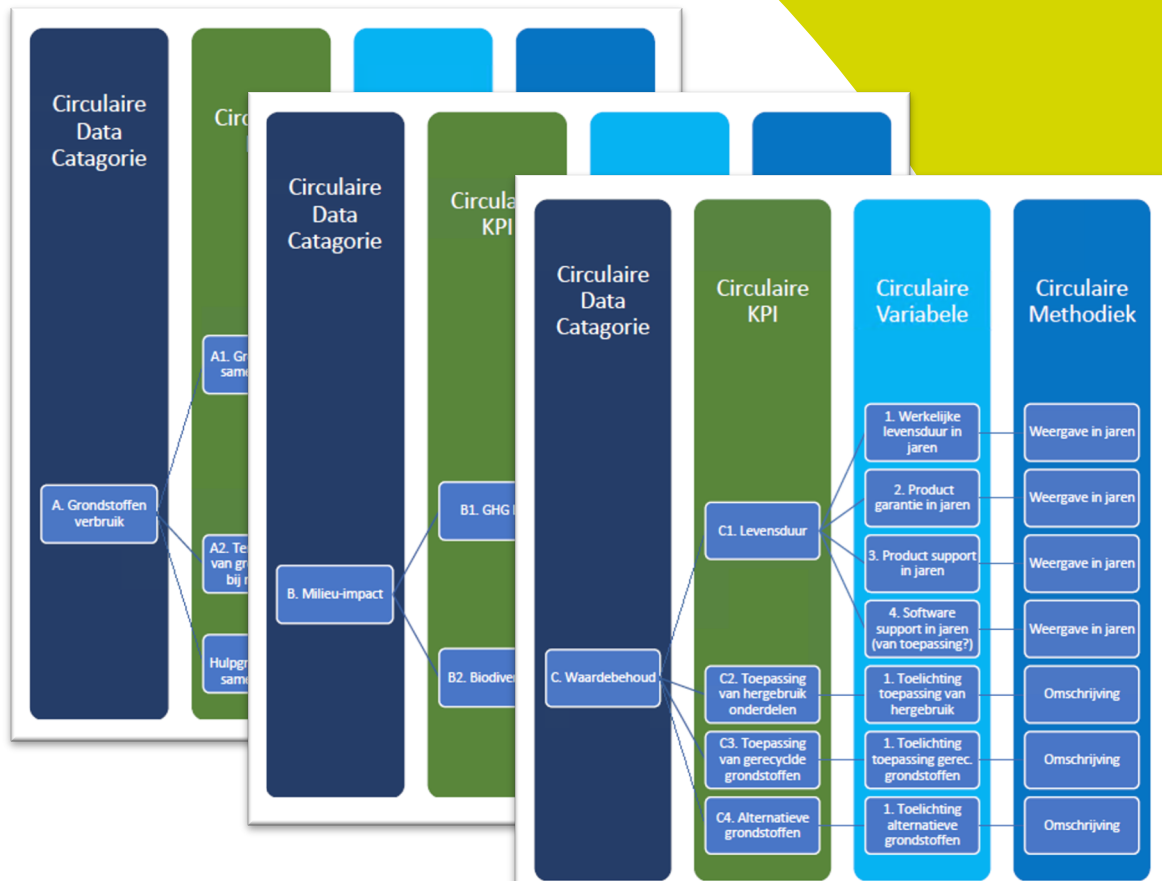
Circulaire Data Catagorie

Circu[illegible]

A1. Gr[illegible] same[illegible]

A. Grondstoffen verbruik

A2. Te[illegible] van gr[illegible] bij r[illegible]

Hulpgr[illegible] same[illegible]

Circulaire Data Catagorie

Circula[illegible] KPI

B1. GHG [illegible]

B. Milieu-impact

B2. Biodiver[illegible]

Circulaire Data Catagorie

Circulaire KPI

Circulaire Variabele

Circulaire Methodiek

C. Waardebehoud

C1. Levensduur

1. Werkelijke levensduur in jaren

Weergave in jaren

2. Product garantie in jaren

Weergave in jaren

3. Product support in jaren

Weergave in jaren

4. Software support in jaren (van toepassing?)

Weergave in jaren

C2. Toepassing van hergebruik onderdelen

1. Toelichting toepassing van hergebruik

Omschrijving

C3. Toepassing van gerecyclde grondstoffen

1. Toelichting toepassing gerec. grondstoffen

Omschrijving

C4. Alternatieve grondstoffen

1. Toelichting alternatieve grondstoffen

Omschrijving